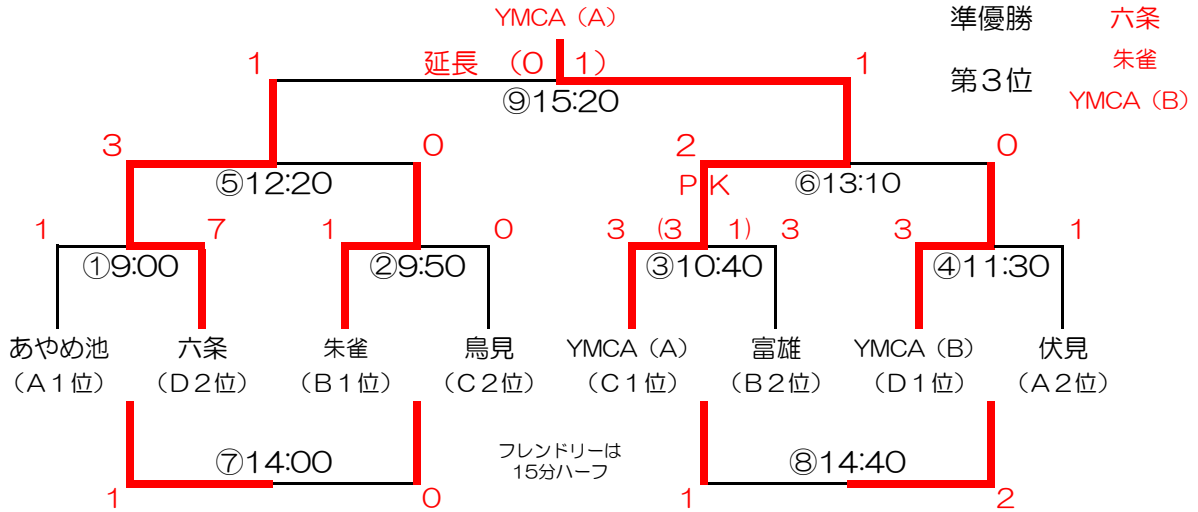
YMCA（A）

準優勝 六条

第３位 朱雀
YMCA（B）

1 延長 （0 1） 1

⑨15:20

3 0 2 0

⑤12:20 PK ⑥13:10

1 7 1 0 3 （3 1） 3 3 1

①9:00 ②9:50 ③10:40 ④11:30

あやめ池（A１位） 六条（D２位） 朱雀（B１位） 鳥見（C２位） YMCA（A）（C１位） 富雄（B２位） YMCA（B）（D１位） 伏見（A２位）

⑦14:00 フレンドリーは15分ハーフ ⑧14:40

1 0 1 2